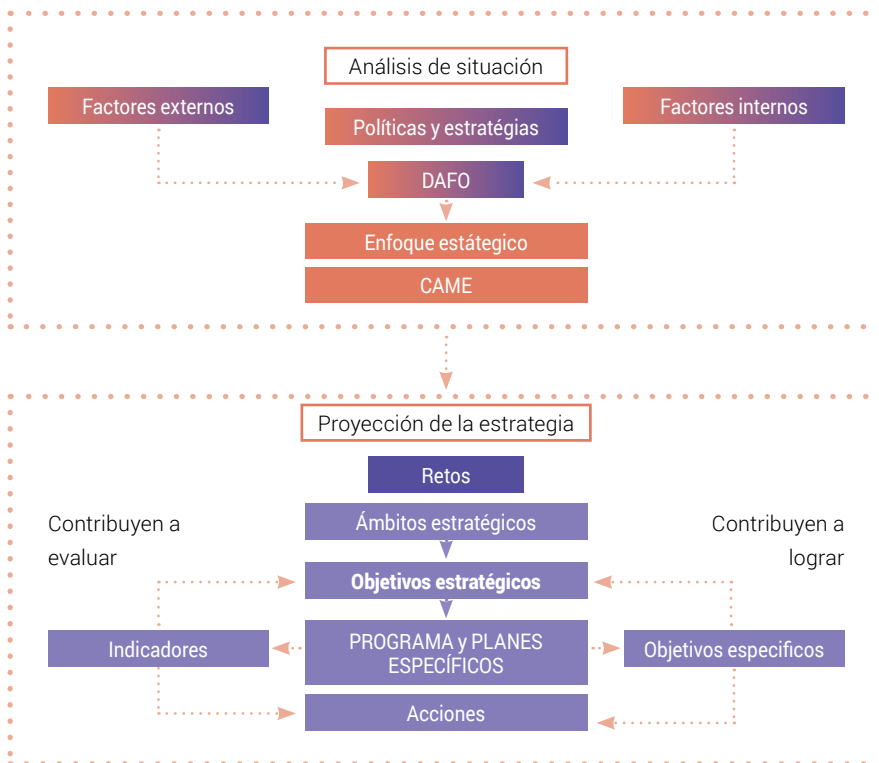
Análisis de situación

Factores externos

Políticas y estratégias

Factores internos

DAFO

Enfoque estágegico

CAME

Proyección de la estrategia

Retos

Ámbitos estratégicos

Contribuyen a evaluar

Contribuyen a lograr

Objetivos estratégicos

Indicadores

PROGRAMA y PLANES ESPECÍFICOS

Objetivos especificos

Acciones